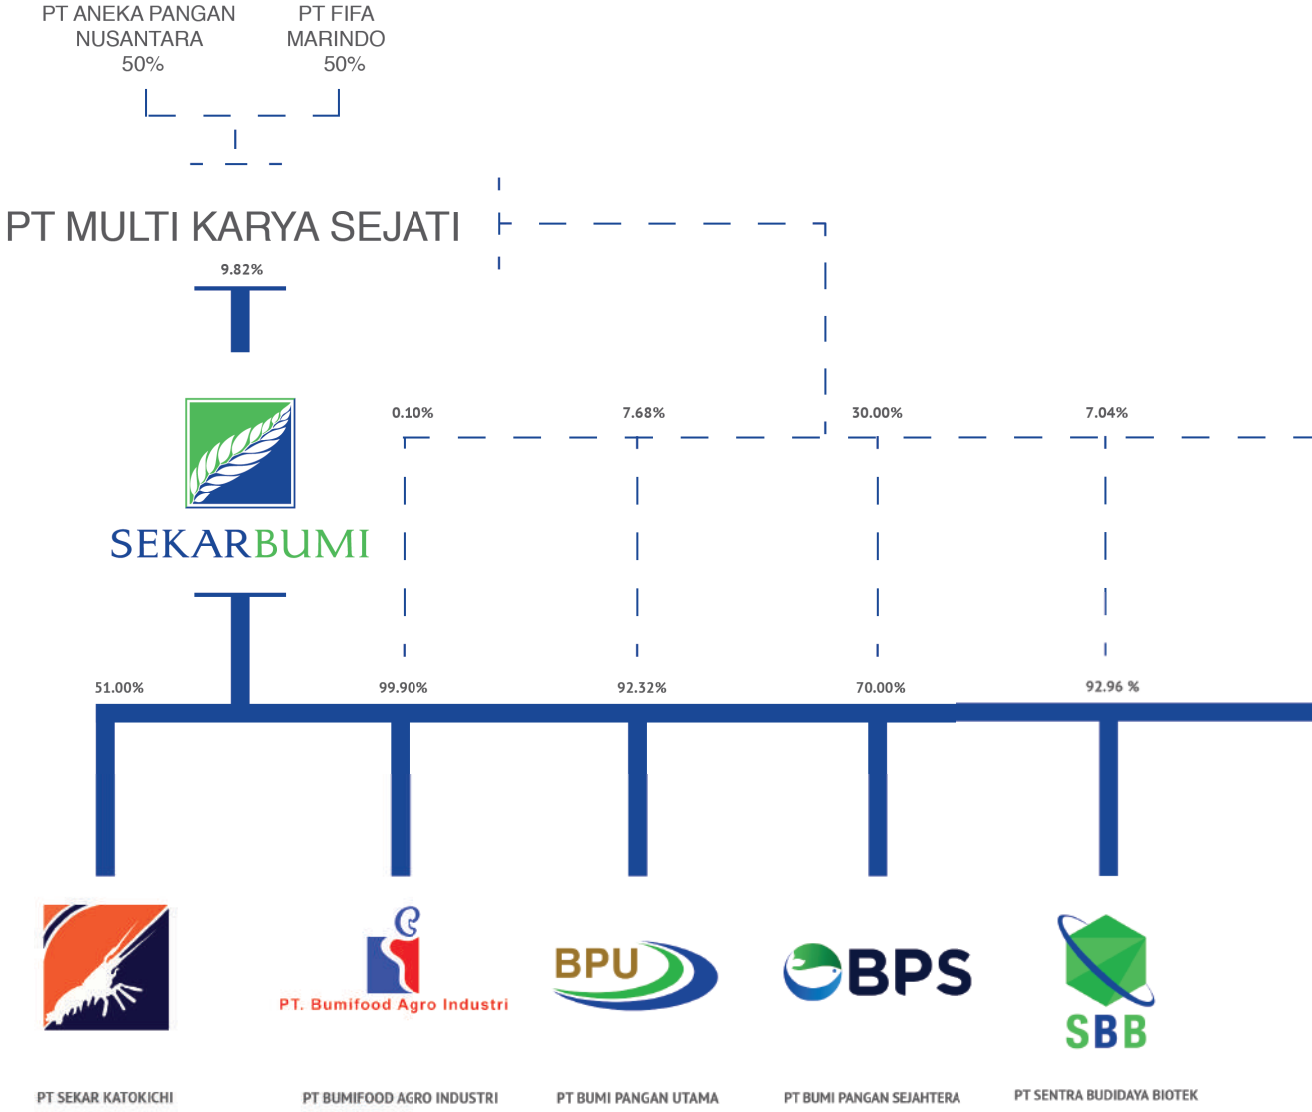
PT ANEKA PANGAN NUSANTARA 50%

PT FIFA MARINDO 50%

PT MULTI KARYA SEJATI

9.82%

SEKARBUMI

0.10%

7.68%

30.00%

7.04%

51.00%

99.90%

92.32%

70.00%

92.96 %

PT. Bumifood Agro Industri

BPU

BPS

SBB

PT SEKAR KATOKICHI

PT BUMIFOOD AGRO INDUSTRI

PT BUMI PANGAN UTAMA

PT BUMI PANGAN SEJAHTERA

PT SENTRA BUDIDAYA BIOTEK